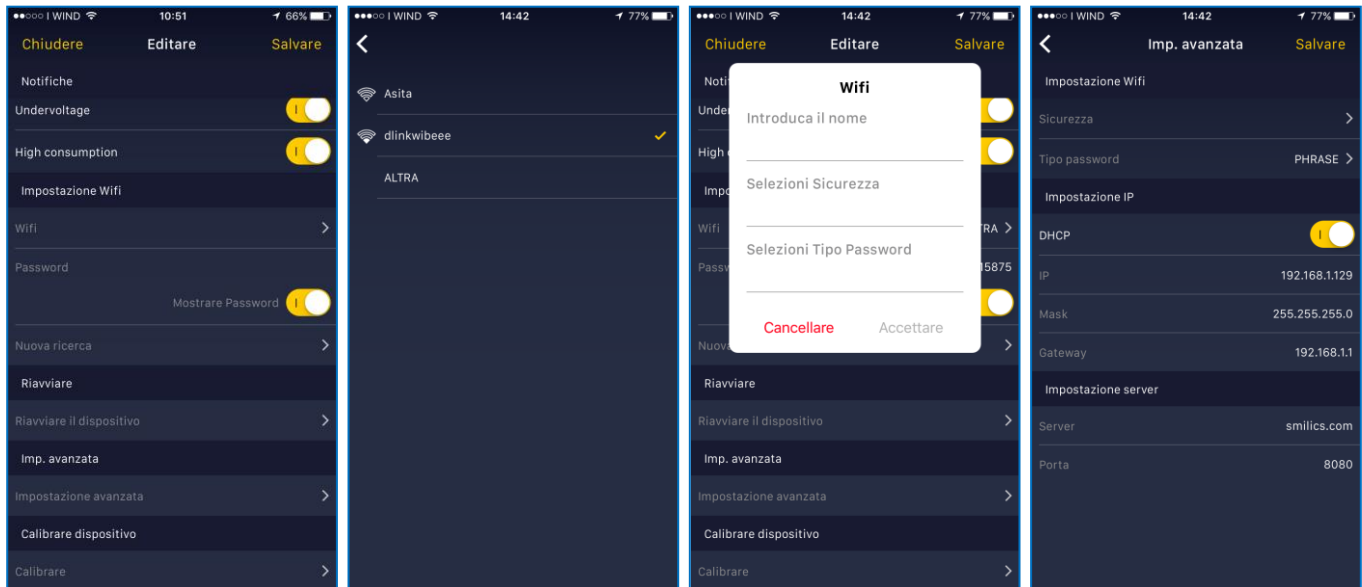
●●○○○ I WIND 10:51 66%

Chiudere Editare Salvare

Notifiche

Undervoltage

High consumption

Impostazione Wifi

Wifi

Password

Mostrare Password

Nuova ricerca

Riavviare

Riavviare il dispositivo

Imp. avanzata

Impostazione avanzata

Calibrare dispositivo

Calibrare

●●●○○ I WIND 14:42 77%

Asita

dlinkwibeee

ALTRA

●●●○○ I WIND 14:42 77%

Chiudere Editare Salvare

Noti

Under

High

Impo

Wifi RA

Passw 5875

Nuov

Wifi

Introduca il nome

Selezioni Sicurezza

Selezioni Tipo Password

Cancellare Accettare

Riavviare

Riavviare il dispositivo

Imp. avanzata

Impostazione avanzata

Calibrare dispositivo

Calibrare

●●●○○ I WIND 14:42 77%

Imp. avanzata Salvare

Impostazione Wifi

Sicurezza

Tipo password PHRASE

Impostazione IP

DHCP

IP 192.168.1.129

Mask 255.255.255.0

Gateway 192.168.1.1

Impostazione server

Server smilics.com

Porta 8080